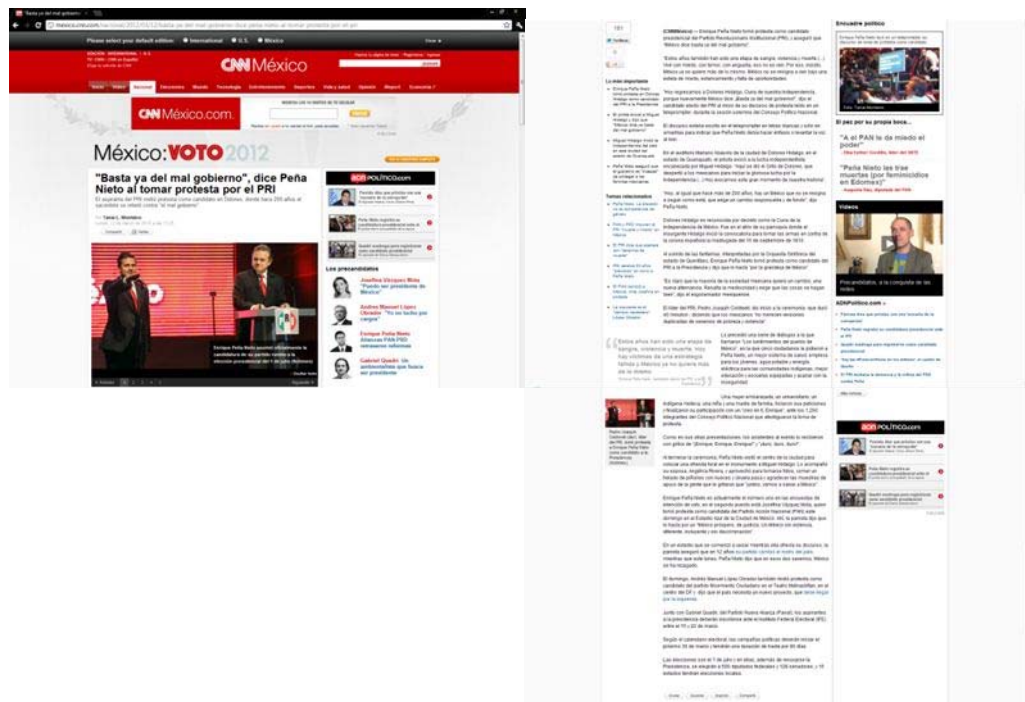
Please select your default edition: International U.S. México

CNN México

CNN México.com

México: VOTO 2012

"Basta ya del mal gobierno", dice Peña Nieto al tomar protesta por el PRI

El aspirante del PRI rindió protesta como candidato en Dolores, donde hace 200 años, el sacerdote us inició contra "el mal gobierno"

ADN POLÍTICO.com

Los precandidatos

Josefina Vázquez Mota "Puedo ser presidenta de México"

Andrés Manuel López Obrador "Yo no tuvo por cargos"

Enrique Peña Nieto Alcanza PAN PRI reformas

Gabriel Quadri Un ambientalista que busca ser presidente

Encuadre político

El pez por su propia boca...

"A el PAN le da miedo el poder"

"Peña Nieto sus tres muertes (por feminicidios en Edomex)"

Videos

Precandidatos, a la conquista de las redes

ADNPolítico.com

ADN POLÍTICO.com

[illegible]